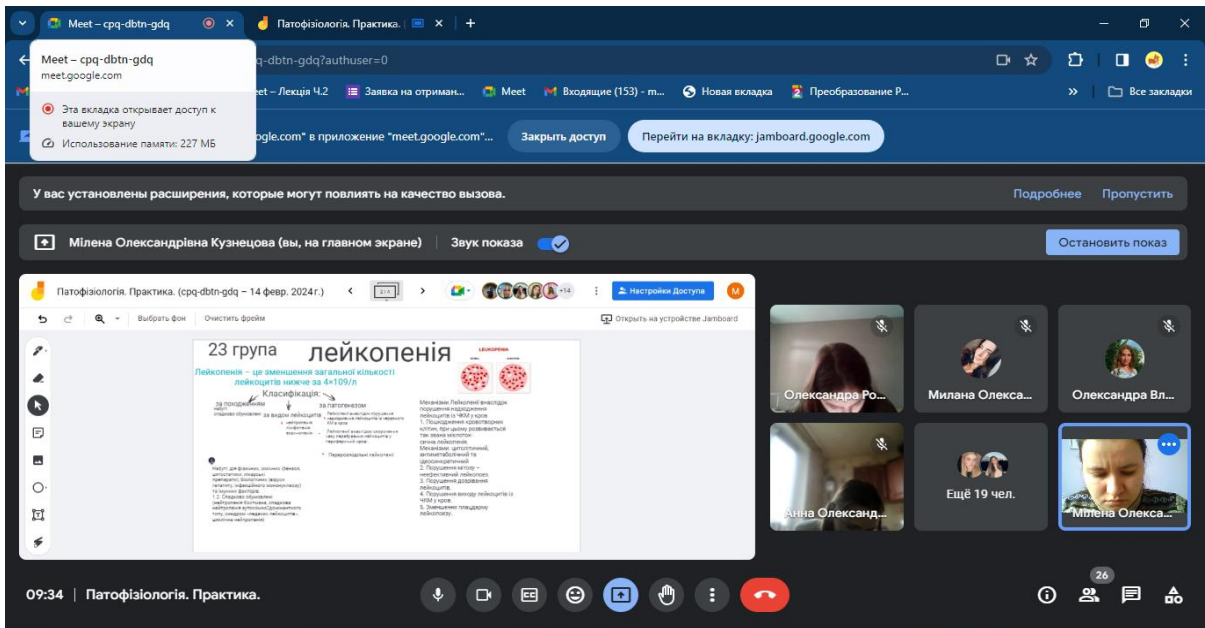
Meet – cpq-dbtn-gdq
Патофізіологія. Практика.
+
Meet – cpq-dbtn-gdq
meet.google.com
Эта вкладка открывает доступ к вашему экрану
Использование памяти: 227 МБ
q-dbtn-gdq?authuser=0
et – Лекція Ч.2
Заявка на отриман...
Meet
Входящие (153) - m...
Новая вкладка
Преобразование Р...
»
Все закладки
ogle.com" в приложение "meet.google.com"...
Закрыть доступ
Перейти на вкладку: jamboard.google.com
У вас установлены расширения, которые могут повлиять на качество вызова.
Подробнее
Пропустить
Мілена Олександрівна Кузнецова (вы, на главном экране)
Звук показа
Остановить показ
Патофізіологія. Практика. (cpq-dbtn-gdq – 14 февр. 2024 г.)
2/4
+14
Настройки Доступа
M
Выбрать фон
Очистить фрейм
Открыть на устройстве Jamboard
23 група
лейкопенія
LEUKOPENIA
Лейкопенія – це зменшення загальної кількості лейкоцитів нижче за 4×109/л
Класифікація:
за походженням
за видом лейкоцитів
за патогенезом
Механізми Лейкопенії внаслідок порушення надходження лейкоцитів із ЧКМ у кров
1. Пошкодження кровотворних клітин, при цьому розвивається так звана мієлотоксична лейкопенія.
Механізми: цитолітичний, антиметаболічний та циосинергічний
2. Порушення виходу лейкоцитів із ЧКМ у кров.
3. Порушення дозрівання лейкоцитів.
4. Порушення виходу лейкоцитів із ЧКМ у кров.
5. Зменшення площадини лейкопоезу.
Перерозподільні лейкопенії
Олександра Ро...
Милана Олекса...
Олександра Вл...
Анна Олександ...
Ещё 19 чел.
Мілена Олекса...
09:34 | Патофізіологія. Практика.
26